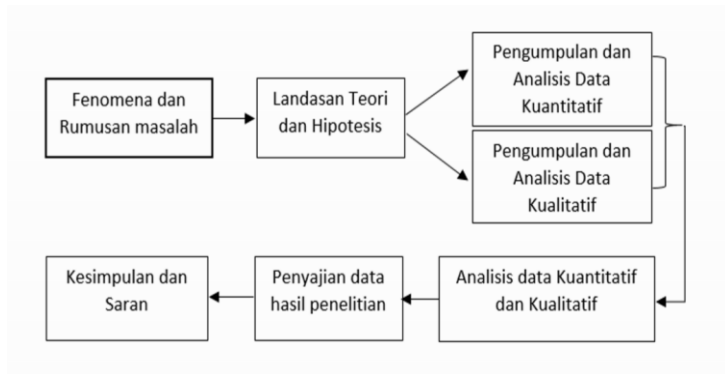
Fenomena dan Rumusan masalah

Landasan Teori dan Hipotesis

Pengumpulan dan Analisis Data Kuantitatif

Pengumpulan dan Analisis Data Kualitatif

Analisis data Kuantitatif dan Kualitatif

Penyajian data hasil penelitian

Kesimpulan dan Saran